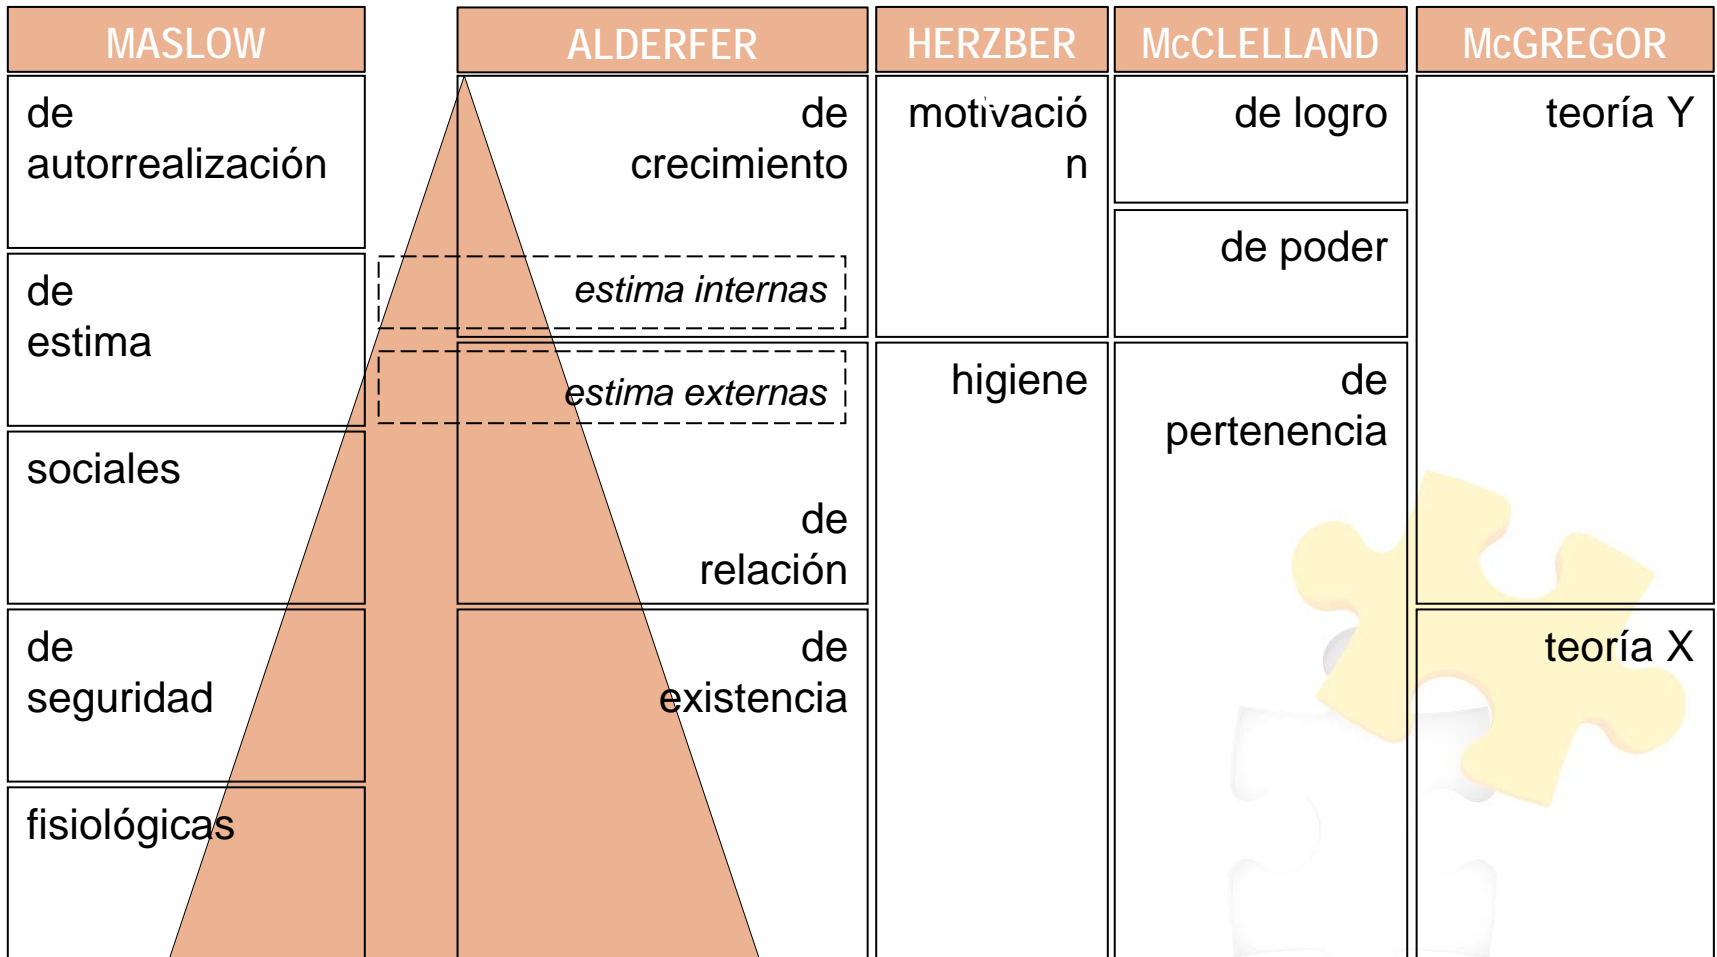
MASLOW

de autorrealización

de estima

sociales

de seguridad

fisiológicas

ALDERFER

de crecimiento

estima internas

estima externas

de relación

de existencia

HERZBER

motivación

higiene

McCLELLAND

de logro

de poder

de pertenencia

McGREGOR

teoría Y

teoría X